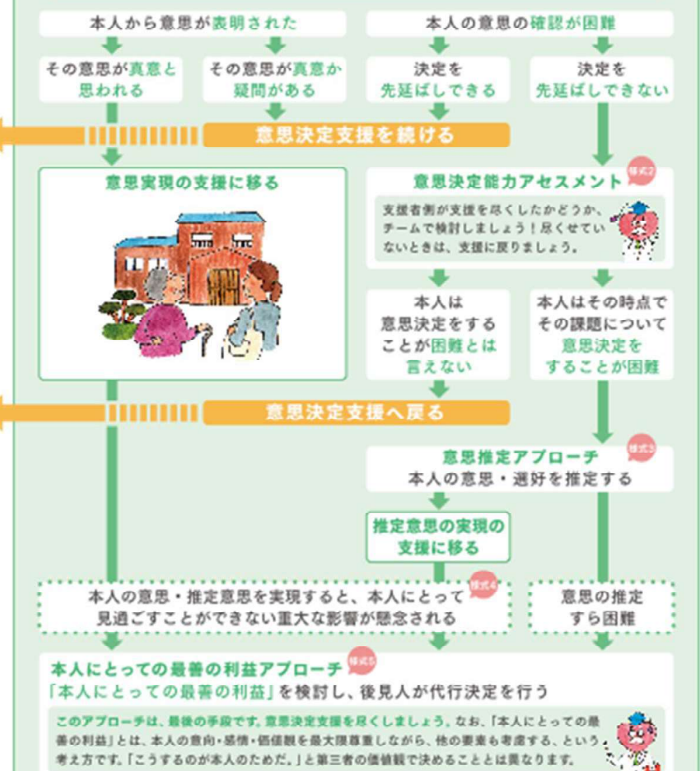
本人から意思が表明された

本人の意思の確認が困難

その意思が真意と思われる

その意思が真意か疑問がある

決定を先延ばしできる

決定を先延ばしできない

意思決定支援を続ける

意思実現の支援に移る

意思決定能力アセスメント

様式2

支援者側が支援を尽くしたかどうか、チームで検討しましょう！尽くせていないときは、支援に戻りましょう。

本人は意思決定をすることが困難とは言えない

本人はその時点でその課題について意思決定をすることが困難

意思決定支援へ戻る

意思推定アプローチ

様式3

本人の意思・選好を推定する

推定意思の実現の支援に移る

本人の意思・推定意思を実現すると、本人にとって見過ごすことができない重大な影響が懸念される

様式4

意思の推定すら困難

本人にとっての最善の利益アプローチ

様式5

「本人にとっての最善の利益」を検討し、後見人が代行決定を行う

このアプローチは、最後の手段です。意思決定支援を尽くしましょう。なお、「本人にとっての最善の利益」とは、本人の意向・感情・価値観を最大限尊重しながら、他の要素も考慮する、という考え方です。「こうするのが本人のためだ。」と第三者の価値観で決めることとは異なります。